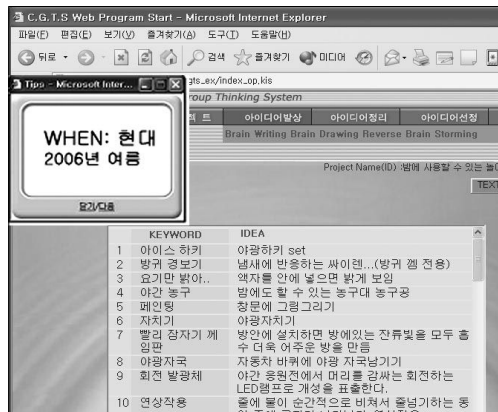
C.G.T.S Web Program Start - Microsoft Internet Explorer

파일(F) 편집(E) 보기(V) 즐겨찾기(A) 도구(T) 도움말(H)

뒤로 검색 즐겨찾기 미디어

Tips - Microsoft Inter...

WHEN: 현대
2006년 여름

닫기/단흠

gts_ex/index_op.kis

roup Thinking System

트 | 아이디어발상 | 아이디어정리 | 아이디어선정

Brain Writing Brain Drawing Reverse Brain Storming

Project Name(ID) :밤에 사용할 수 있는 놀이

TEXT

| | KEYWORD | IDEA |
|---|---|---|
| 1 | 아이스 하키 | 야광하키 set |
| 2 | 방귀 경보기 | 냄새에 반응하는 싸이렌...(방귀 껨 전용) |
| 3 | 요기만 봐야.. | 액자를 안에 넣으면 밝게 보임 |
| 4 | 야간 농구 | 밤에도 할 수 있는 농구대 농구공 |
| 5 | 페인팅 | 창문에 그림그리기 |
| 6 | 자치기 | 야광자치기 |
| 7 | 빨리 잠자기 께임판 | 방안에 설치하면 방에있는 잔류빛을 모두 흡수 더욱 어주운 방을 만듬 |
| 8 | 야광자국 | 자동차 바퀴에 야광 자국남기기 |
| 9 | 회전 발광체 | 야간 응원전에서 머리를 감싸는 회전하는 LED램프로 개성을 표출한다. |
| 10 | 연상작용 | 줄에 물이 순간적으로 비쳐서 홀넘기하는 동 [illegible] |